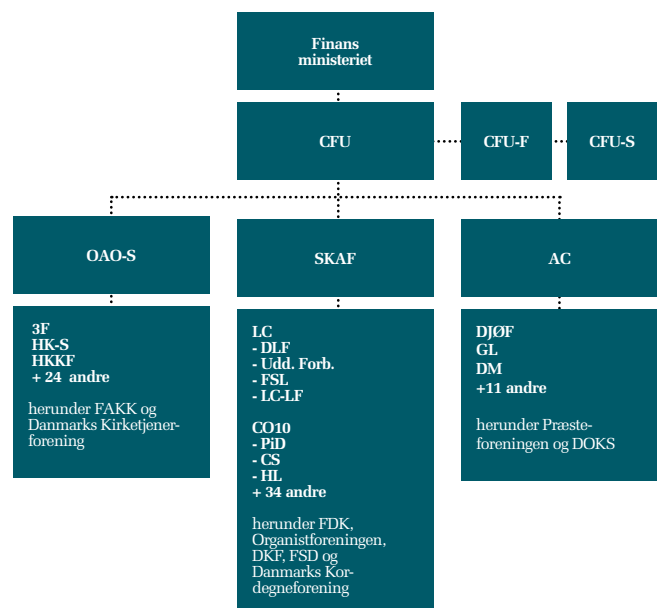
Finans ministeriet

CFU

CFU-F

CFU-S

OAO-S

SKAF

AC

3F
HK-S
HKKF
+ 24 andre

herunder FAKK og Danmarks Kirketjenerforening

LC
- DLF
- Udd. Forb.
- FSL
- LC-LF

CO10
- PiD
- CS
- HL
+ 34 andre

herunder FDK, Organistforeningen, DKF, FSD og Danmarks Kordegneforening

DJØF
GL
DM
+11 andre

herunder Præsteforeningen og DOKS